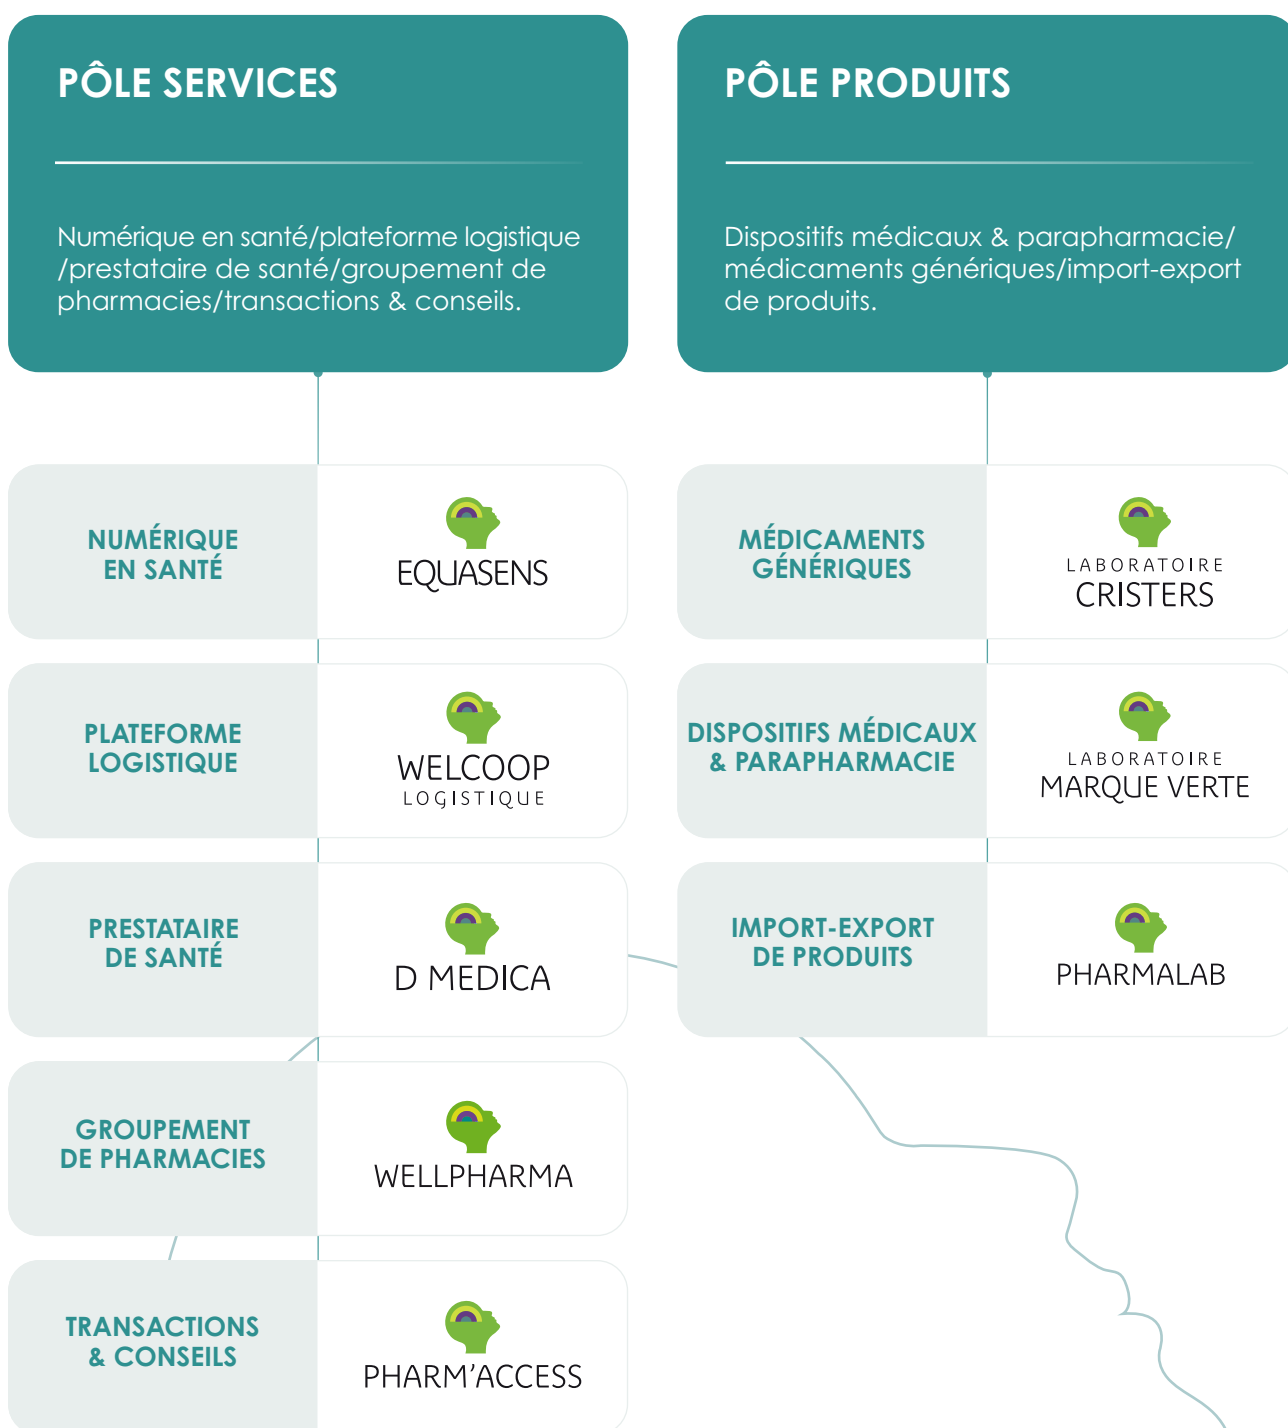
PÔLE SERVICES

Numérique en santé/plateforme logistique /prestataire de santé/groupement de pharmacies/transactions & conseils.

NUMÉRIQUE EN SANTÉ

EQUASENS

PLATEFORME LOGISTIQUE

WELCOOP LOGISTIQUE

PRESTATAIRE DE SANTÉ

D MEDICA

GROUPEMENT DE PHARMACIES

WELLPHARMA

TRANSACTIONS & CONSEILS

PHARM'ACCESS

PÔLE PRODUITS

Dispositifs médicaux & parapharmacie/ médicaments génériques/import-export de produits.

MÉDICAMENTS GÉNÉRIQUES

LABORATOIRE CRISTERS

DISPOSITIFS MÉDICAUX & PARAPHARMACIE

LABORATOIRE MARQUE VERTE

IMPORT-EXPORT DE PRODUITS

PHARMALAB